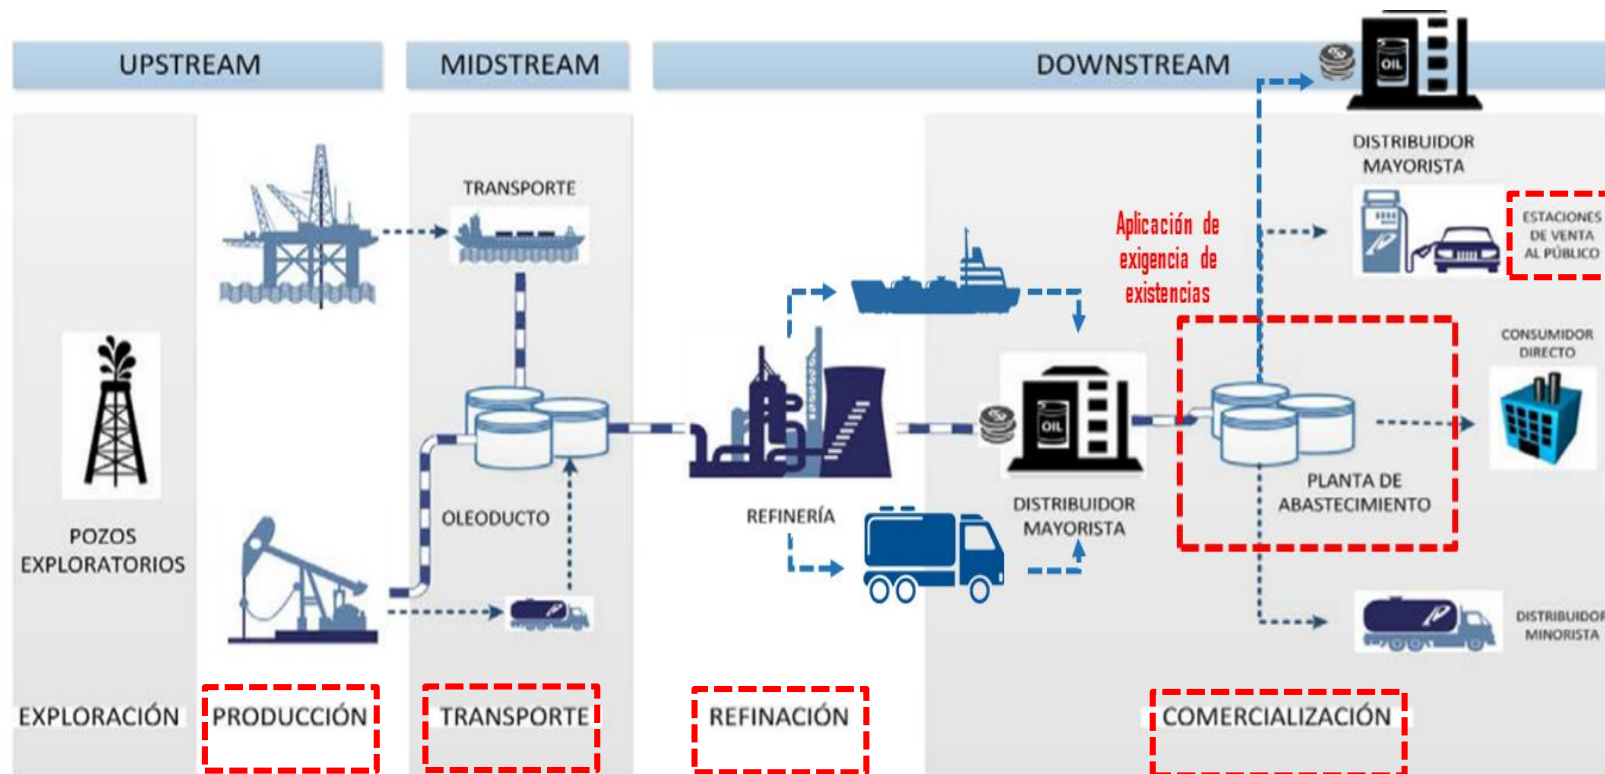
UPSTREAM

MIDSTREAM

DOWNSTREAM

OIL

DISTRIBUIDOR MAYORISTA

TRANSPORTE

Aplicación de exigencia de existencias

ESTACIONES DE VENTA AL PÚBLICO

CONSUMIDOR DIRECTO

OIL

POZOS EXPLORATORIOS

OLEODUCTO

REFINERÍA

DISTRIBUIDOR MAYORISTA

PLANTA DE ABASTECIMIENTO

DISTRIBUIDOR MINORISTA

EXPLORACIÓN

PRODUCCIÓN

TRANSPORTE

REFINACIÓN

COMERCIALIZACIÓN